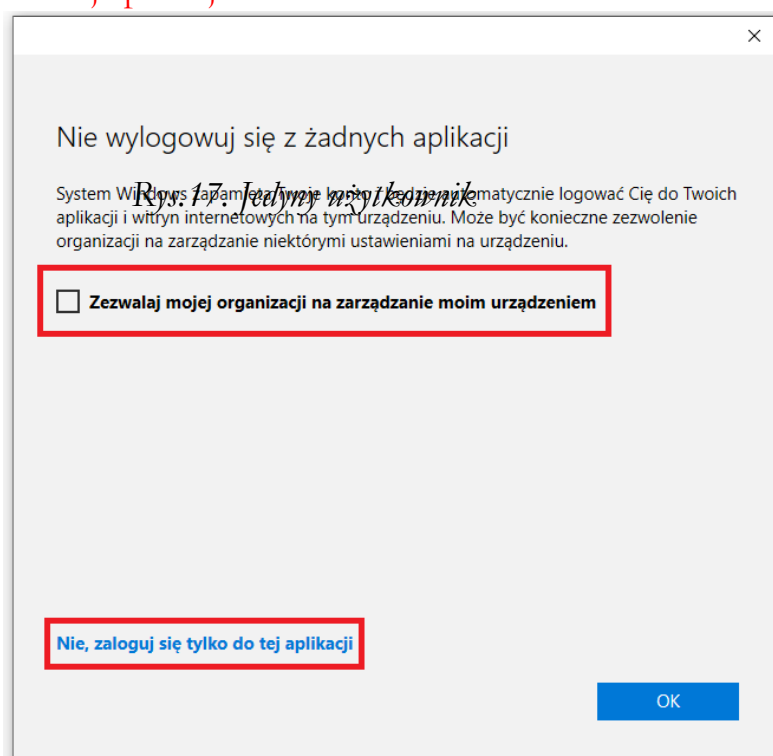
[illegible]

Nie wylogowuj się z żadnych aplikacji

Rys.17. Jedyny użytkownik

System Windows zapamięta Twoje konto i będzie automatycznie logować Cię do Twoich aplikacji i witryn internetowych na tym urządzeniu. Może być konieczne zezwolenie organizacji na zarządzanie niektórymi ustawieniami na urządzeniu.

Zezwalaj mojej organizacji na zarządzanie moim urządzeniem

Nie, zaloguj się tylko do tej aplikacji

OK